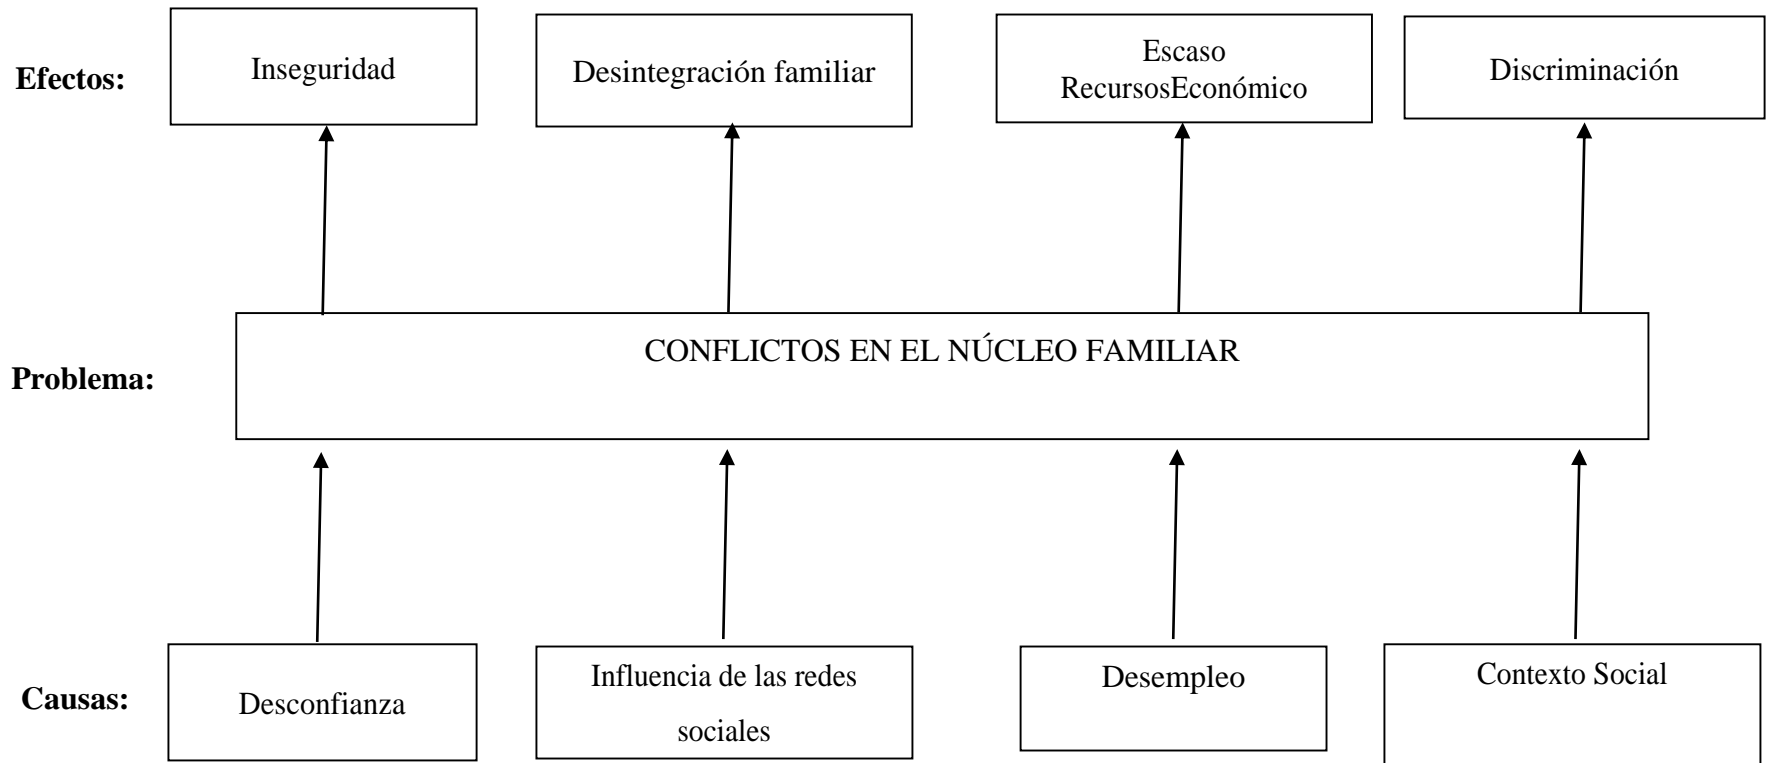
Efectos:

Inseguridad

Desintegración familiar

Escaso RecursosEconómico

Discriminación

Problema:

CONFLICTOS EN EL NÚCLEO FAMILIAR

Causas:

Desconfianza

Influencia de las redes sociales

Desempleo

Contexto Social